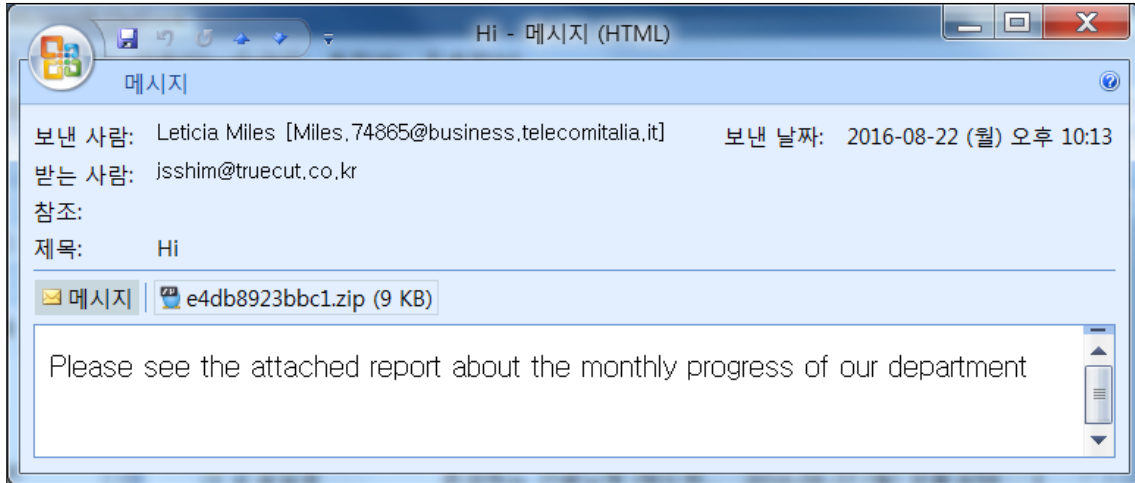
Hi - 메시지 (HTML)

메시지

보낸 사람: Leticia Miles [Miles.74865@business.telecomitalia.it]
보낸 날짜: 2016-08-22 (월) 오후 10:13
받는 사람: jsshim@truecut.co.kr
참조:
제목: Hi

메시지 e4db8923bbc1.zip (9 KB)

Please see the attached report about the monthly progress of our department